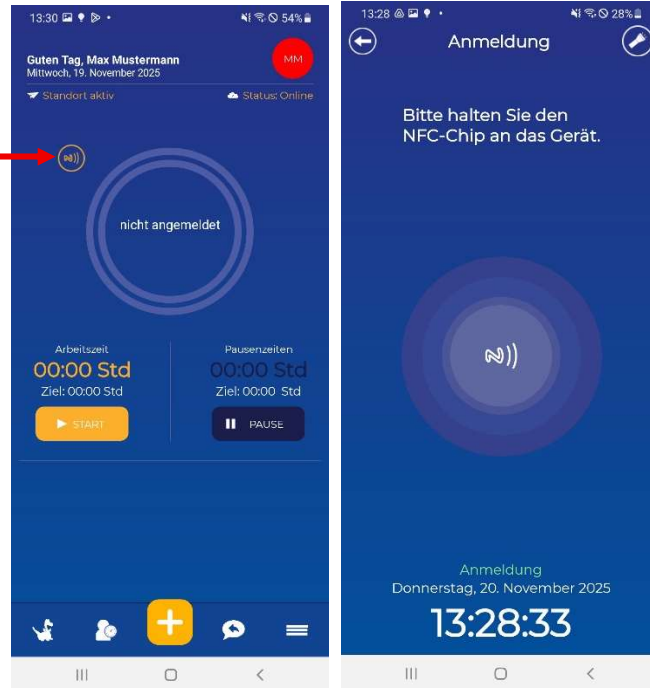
13:30 54%

Guten Tag, Max Mustermann
Mittwoch, 19. November 2025

MM

Standort aktiv

Status: Online

nicht angemeldet

Arbeitszeit
00:00 Std
Ziel: 00:00 Std
START

Pausenzeiten
00:00 Std
Ziel: 00:00 Std
PAUSE

13:28 28%

Anmeldung

Bitte halten Sie den NFC-Chip an das Gerät.

Anmeldung
Donnerstag, 20. November 2025
13:28:33